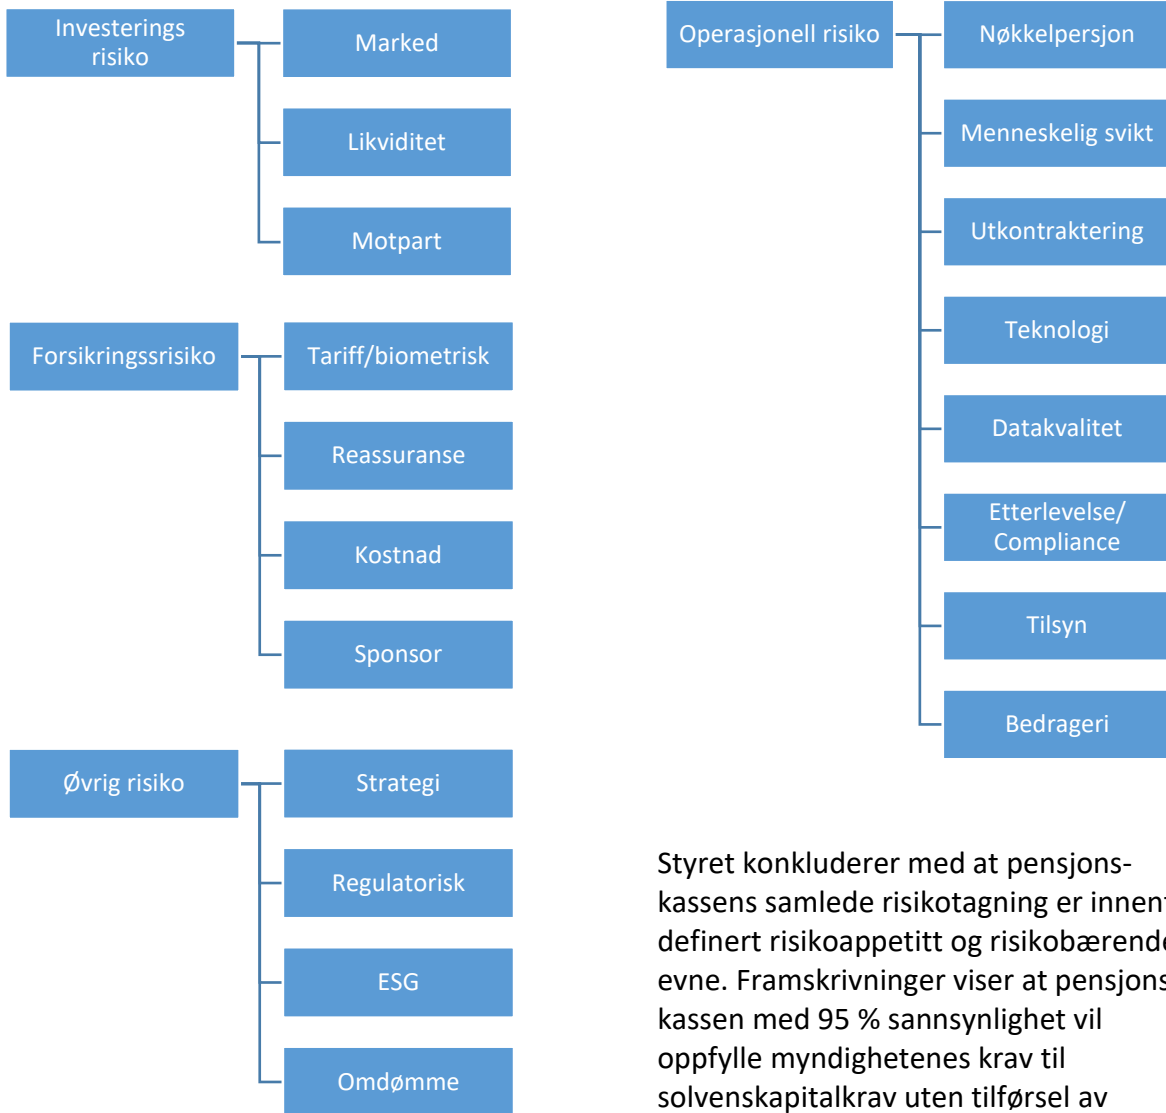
Investerings risiko

Marked

Likviditet

Motpart

Forsikringssrisiko

Tariff/biometrisk

Reassuranse

Kostnad

Sponsor

Øvrig risiko

Strategi

Regulatorisk

ESG

Omdømme

Operasjonell risiko

Nøkkelpersjon

Menneskelig svikt

Utkontraktering

Teknologi

Datakvalitet

Etterlevelse/ Compliance

Tilsyn

Bedrageri

Styret konkluderer med at pensjonskassens samlede risikotagning er innen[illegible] definert risikoappetitt og risikobærend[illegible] evne. Framskrivninger viser at pensjons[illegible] kassen med 95 % sannsynlighet vil oppfylle myndighetenes krav til solvenskapitalkrav uten tilførsel av